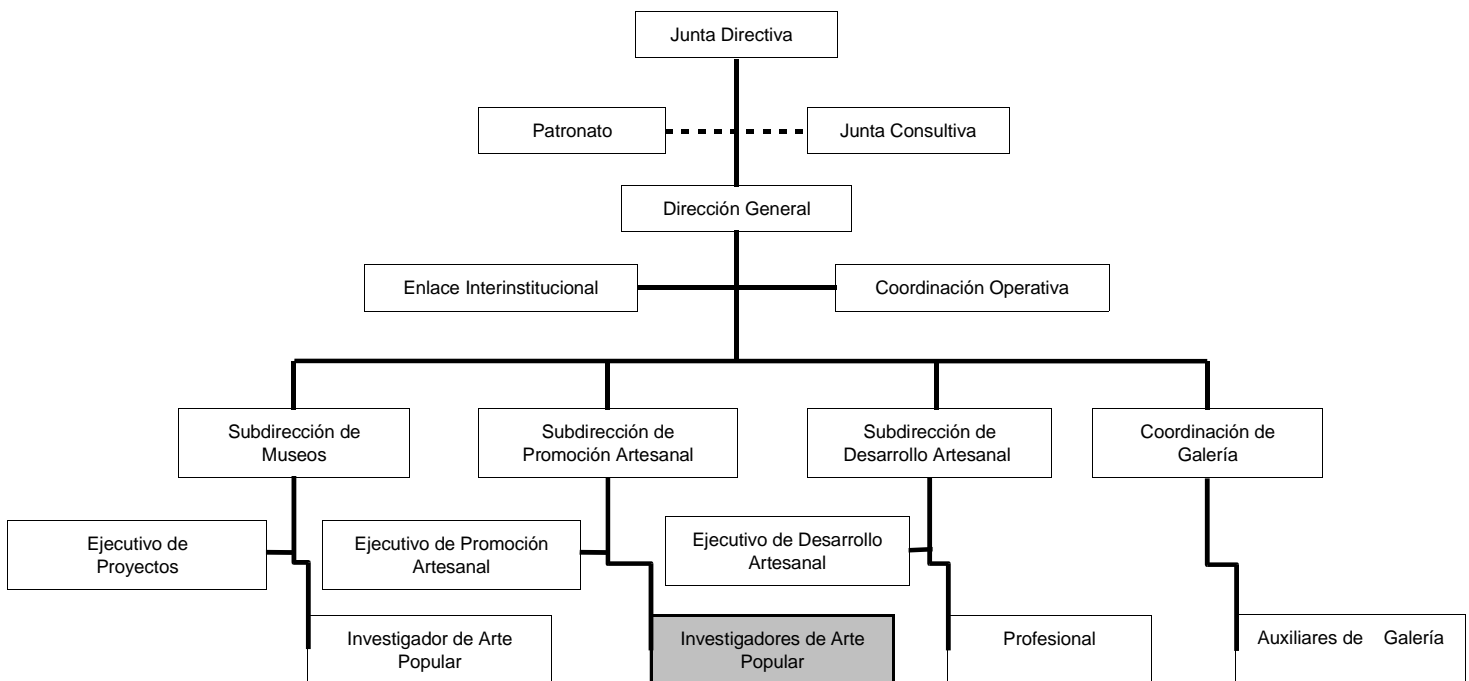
Junta Directiva

Patronato

Junta Consultiva

Dirección General

Enlace Interinstitucional

Coordinación Operativa

Subdirección de Museos

Subdirección de Promoción Artesanal

Subdirección de Desarrollo Artesanal

Coordinación de Galería

Ejecutivo de Proyectos

Ejecutivo de Promoción Artesanal

Ejecutivo de Desarrollo Artesanal

Investigador de Arte Popular

Investigadores de Arte Popular

Profesional

Auxiliares de Galería